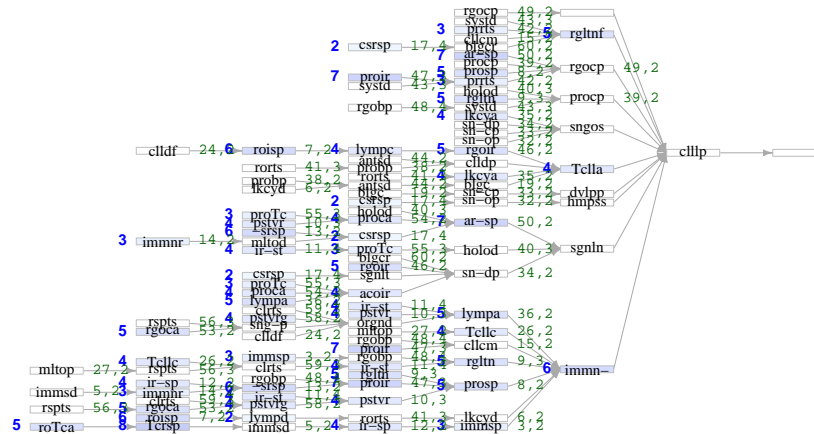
rgocp 49,2
systd 43,3
3 prrts 42,2
2 csrsp 17,4
cllcm 15,2 5 rgltnf
blgcr 60,2
7 ar-sp 50,2
procp 39,2
rgocp 49,2
7 proir 47,5
prosp 8,2
systd 43,3
prrts 42,2
holod 40,3
rgobp 48,2
5 rgltn 9,3
procp 39,2
systd 43,3
4 lkcya 35,2
sn-dp 34,2
sn-cp 33,2
sngos
sn-op 32,2
clldf 24,6 roisp 7,24 lympc
5 rgoir 46,2
cllllp
antsd 44,2
rorts 41,3
prbpp 38,2
clldp
4 Tclla
probp 38,2
rorts 41,3
lkcyd 6,2
4 lkcya 35,2
antsd 44,2
blgc 60,2
dvlpp
sn-cp 33,2
hmpss
csrsp 17,4
sn-op 32,2
2 holod 40,3
3 proTc 55,3
4 proca 54,7 ar-sp 50,2
4 pstvr 10,5
6 srsp 13,2
3 immnr 14,2 mltod
4 ir-st 11,3
csrsp 17,4
2 proTc 55,3
holod 40,3
sgnln
blgcr 60,2
rgoir 46,2
sn-dp 34,2
2 csrsp 17,4
sgnlt
3 proTc 55,3
4 proca 54,4
acoir
5 lympa 36,2
clrts 59,4
ir-st 11,4
rspts 56,4 pstvrg 58,4
pstvr 10,5
lympa 36,2
5 rgoca 53,2
sng-p
orgnd
clldf 24,2
mltop 27,4
Tcllc 26,2
rgobp 48,2
cllcm 15,2
7 proir 47,2
mltop 27,2 4 Tcllc 26,3 3 immsp 3,2
5 rgobp 48,3
rgltn 9,3
rspts 56,3
clrts 59,3
ir-st 11,3
6 immn-
4 ir-sp 12,6
immsd 5,2
5 rgobp 48,2
rgltn 9,3
4 immnr 14,2
srsp 13,2
4 proir 47,5
prosp 8,2
clrts 59,3
rspts 56,5
pstvrg 58,4
pstvr 10,3
rgoca 53,2
roisp 7,2
lympd
rorts 41,3
lkcyd 6,2
5 roTca
8 Tcrsp
immsd 5,24
ir-sp 12,3
immsp 3,2